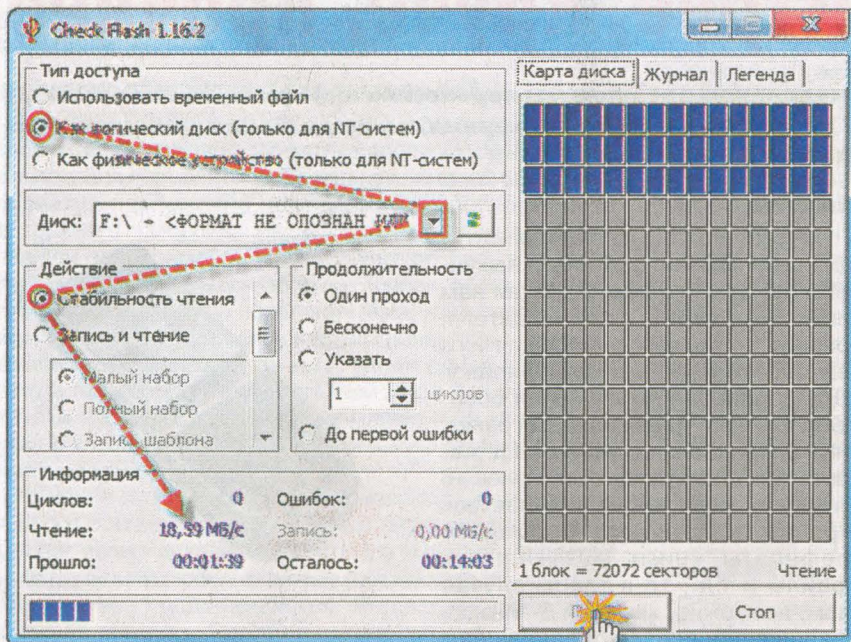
Check Flash 1.16.2

Тип доступа
Использовать временный файл
Как логический диск (только для NT-систем)
Как физическое устройство (только для NT-систем)

Диск: F:\ - <ФОРМАТ НЕ ОПОЗНАН ИЛИ

Действие
Стабильность чтения
Запись и чтение
Малый набор
Полный набор
Запись шаблона

Продолжительность
Один проход
Бесконечно
Указать
1 циклов
До первой ошибки

Информация
Циклов: 0
Ошибок: 0
Чтение: 18,59 MБ/c
Запись: 0,00 MБ/c
Прошло: 00:01:39
Осталось: 00:14:03

Карта диска | Журнал | Легенда

1 блок = 72072 секторов
Чтение

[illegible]
Стоп